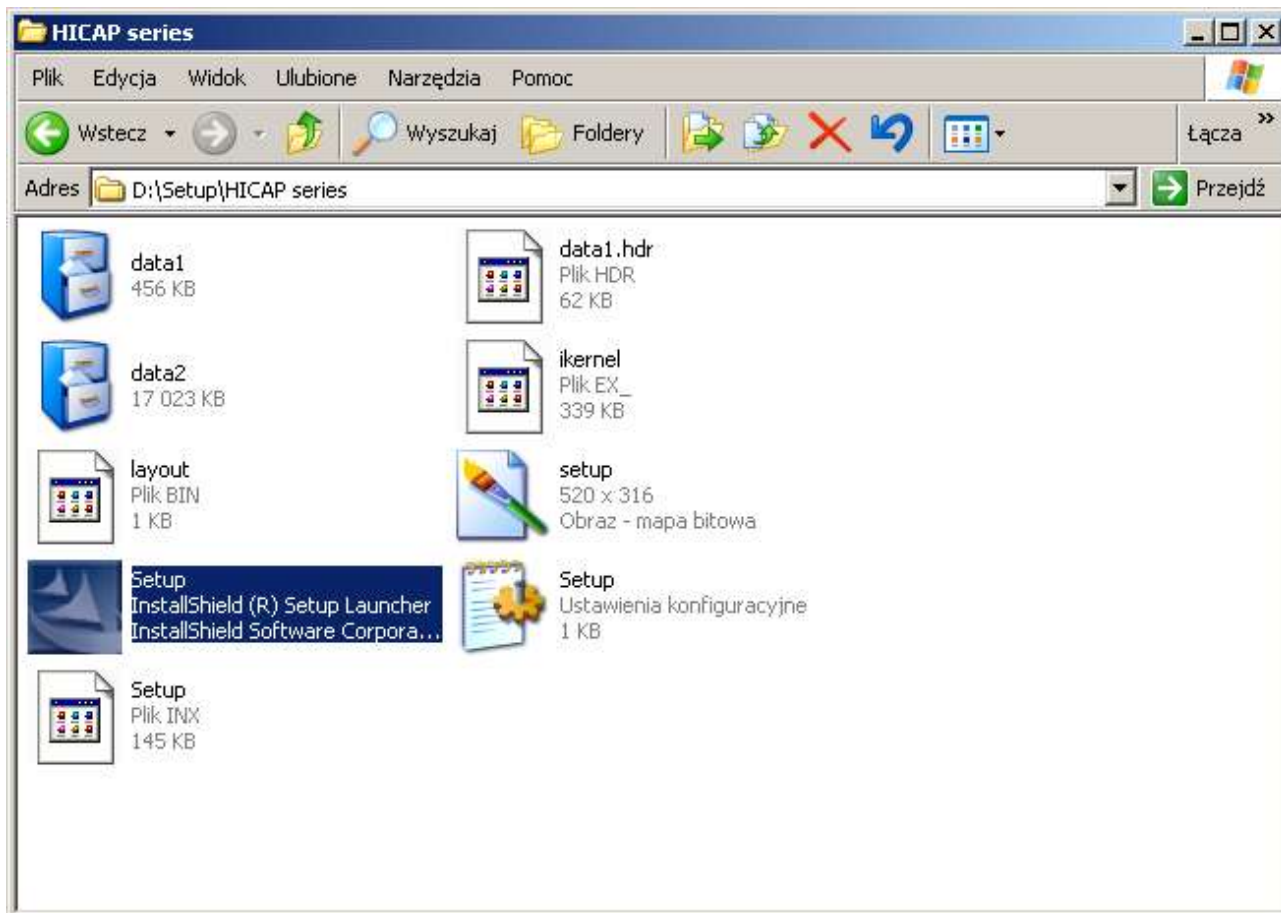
HICAP series

Plik Edycja Widok Ulubione Narzędzia Pomoc

Wstecz Wyszukaj Foldery Łącza »

Adres D:\Setup\HICAP series Przejdź

data1
456 KB

data1.hdr
Plik HDR
62 KB

data2
17 023 KB

ikernel
Plik EX_
339 KB

layout
Plik BIN
1 KB

setup
520 x 316
Obraz - mapa bitowa

Setup
InstallShield (R) Setup Launcher
InstallShield Software Corpora...

Setup
Ustawienia konfiguracyjne
1 KB

Setup
Plik INX
145 KB